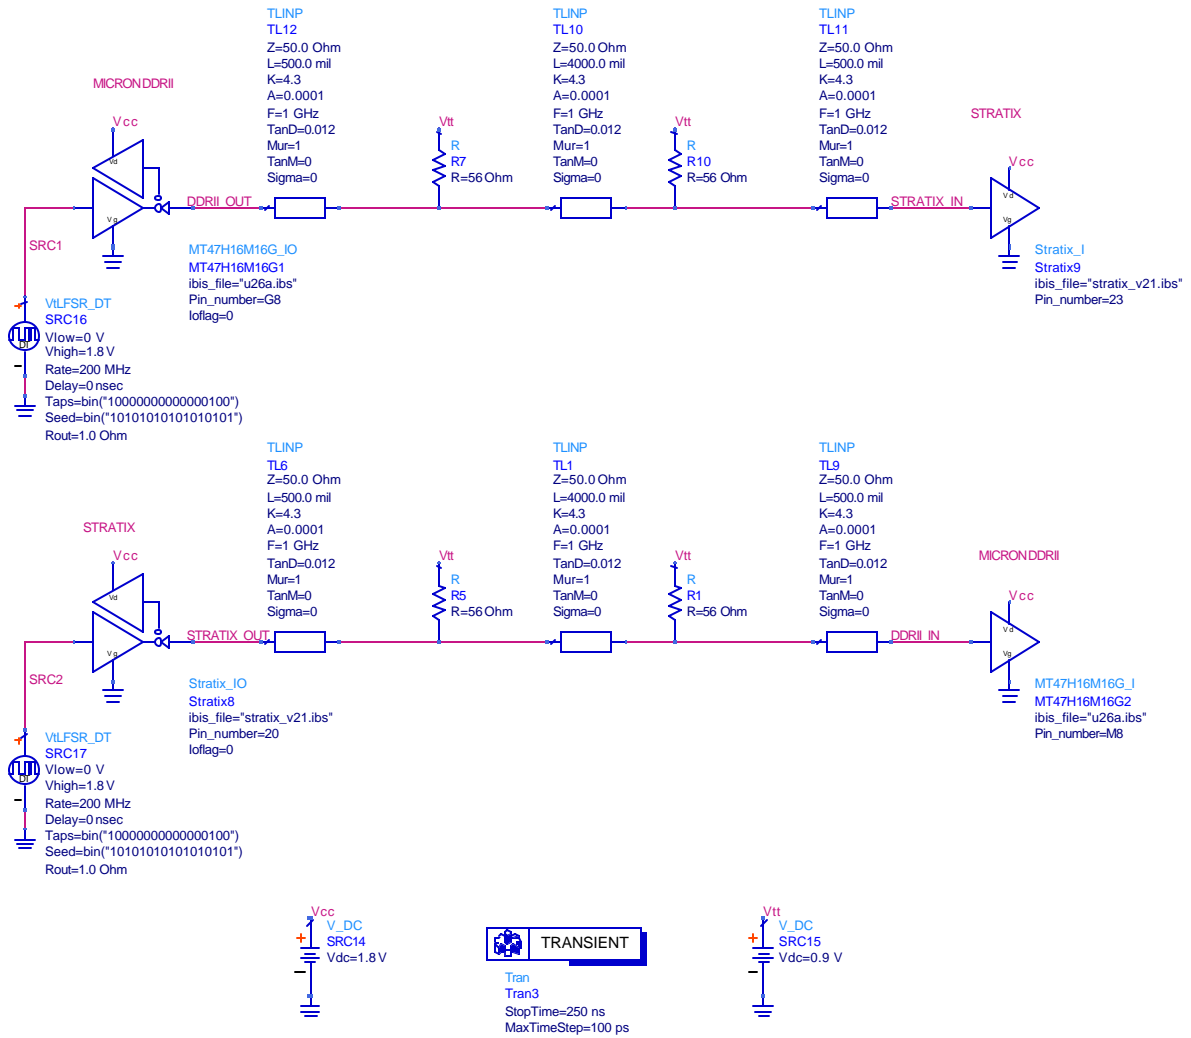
MICRONDDRII

Vcc

Vd

Vg

DDRII_OUT

SRC1

MT47H16M16G_IO
MT47H16M16G1
ibis_file="u26a.ibs"
Pin_number=G8
Ioflag=0

VtLFSR_DT
SRC16
Vlow=0 V
Vhigh=1.8 V
Rate=200 MHz
Delay=0 nsec
Taps=bin("10000000000000100")
Seed=bin("10101010101010101")
Rout=1.0 Ohm

TLINP
TL12
Z=50.0 Ohm
L=500.0 mil
K=4.3
A=0.0001
F=1 GHz
TanD=0.012
Mur=1
TanM=0
Sigma=0

Vtt
R
R7
R=56 Ohm

TLINP
TL10
Z=50.0 Ohm
L=4000.0 mil
K=4.3
A=0.0001
F=1 GHz
TanD=0.012
Mur=1
TanM=0
Sigma=0

Vtt
R
R10
R=56 Ohm

TLINP
TL11
Z=50.0 Ohm
L=500.0 mil
K=4.3
A=0.0001
F=1 GHz
TanD=0.012
Mur=1
TanM=0
Sigma=0

STRATIX_IN

STRATIX

Vcc

Vd

Vg

Stratix_I
Stratix9
ibis_file="stratix_v21.ibs"
Pin_number=23

STRATIX

Vcc

Vd

Vg

STRATIX_OUT

SRC2

Stratix_IO
Stratix8
ibis_file="stratix_v21.ibs"
Pin_number=20
Ioflag=0

VtLFSR_DT
SRC17
Vlow=0 V
Vhigh=1.8 V
Rate=200 MHz
Delay=0 nsec
Taps=bin("10000000000000100")
Seed=bin("10101010101010101")
Rout=1.0 Ohm

TLINP
TL6
Z=50.0 Ohm
L=500.0 mil
K=4.3
A=0.0001
F=1 GHz
TanD=0.012
Mur=1
TanM=0
Sigma=0

Vtt
R
R5
R=56 Ohm

TLINP
TL1
Z=50.0 Ohm
L=4000.0 mil
K=4.3
A=0.0001
F=1 GHz
TanD=0.012
Mur=1
TanM=0
Sigma=0

Vtt
R
R1
R=56 Ohm

TLINP
TL9
Z=50.0 Ohm
L=500.0 mil
K=4.3
A=0.0001
F=1 GHz
TanD=0.012
Mur=1
TanM=0
Sigma=0

DDRII_IN

MICRONDDRII

Vcc

Vd

Vg

MT47H16M16G_I
MT47H16M16G2
ibis_file="u26a.ibs"
Pin_number=M8

Vcc
V_DC
SRC14
Vdc=1.8 V

TRANSIENT

Tran
Tran3
StopTime=250 ns
MaxTimeStep=100 ps

Vtt
V_DC
SRC15
Vdc=0.9 V